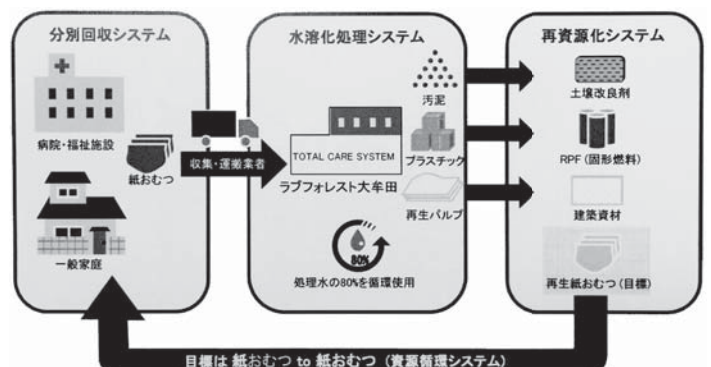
分別回収システム

病院・福祉施設

紙おむつ

一般家庭

収集・運搬業者

水溶化処理システム

TOTAL CARE SYSTEM

ラブフォレスト大牟田

汚泥

プラスチック

再生パルプ

80%

処理水の80%を循環使用

再資源化システム

土壌改良剤

RPF（固形燃料）

建築資材

再生紙おむつ（目標）

目標は 紙おむつ to 紙おむつ（資源循環システム）